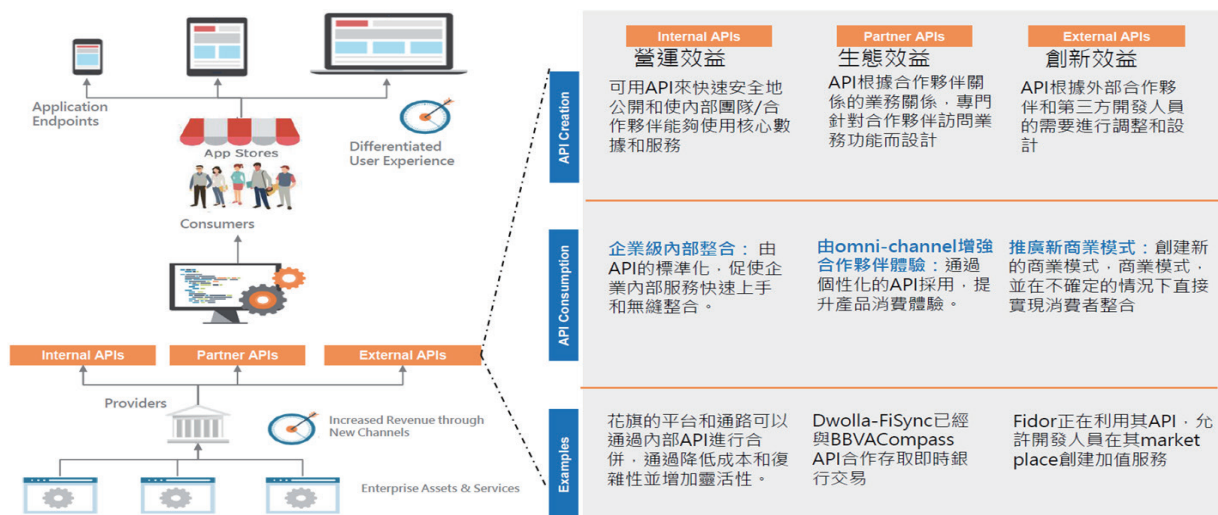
Application Endpoints

App Stores

Differentiated User Experience

Consumers

Internal APIs

Partner APIs

External APIs

Providers

Increased Revenue through New Channels

Enterprise Assets & Services

API Creation

Internal APIs
營運效益
可用API來快速安全地公開和使內部團隊/合作夥伴能夠使用核心數據和服務

Partner APIs
生態效益
API根據合作夥伴關係的業務關係，專門針對合作夥伴訪問業務功能而設計

External APIs
創新效益
API根據外部合作夥伴和第三方開發人員的需要進行調整和設計

API Consumption

企業級內部整合：由API的標準化，促使企業內部服務快速上手和無縫整合。

由omni-channel增強合作夥伴體驗：通過個性化的API採用，提升產品消費體驗。

推廣新商業模式：創建新的商業模式，商業模式，並在不確定的情況下直接實現消費者整合

Examples

花旗的平台和通路可以通過內部API進行合併，通過降低成本和復雜性並增加靈活性。

Dwolla-FiSync已經與BBVACompass API合作存取即時銀行交易

Fidor正在利用其API，允許開發人員在其market place創建加值服務